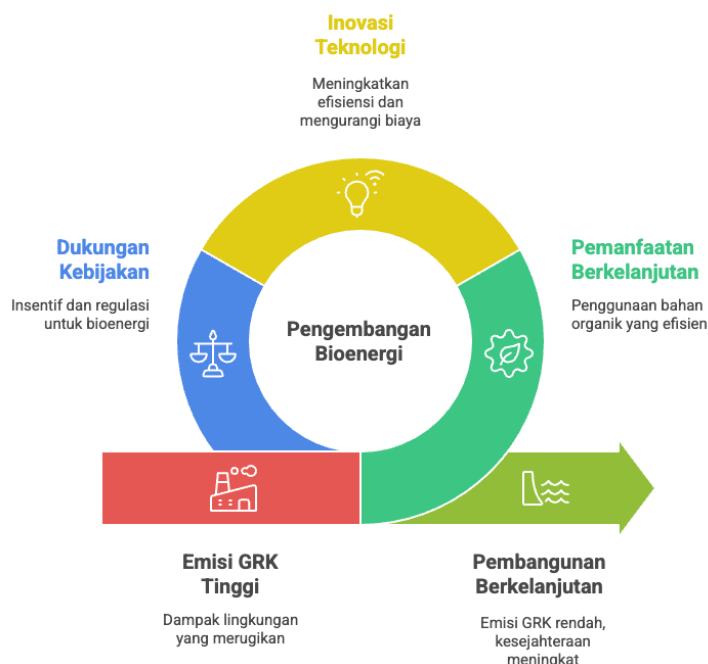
Inovasi Teknologi

Meningkatkan efisiensi dan mengurangi biaya

Dukungan Kebijakan

Insentif dan regulasi untuk bioenergi

Pengembangan Bioenergi

Pemanfaatan Berkelanjutan

Penggunaan bahan organik yang efisien

Emisi GRK Tinggi

Dampak lingkungan yang merugikan

Pembangunan Berkelanjutan

Emisi GRK rendah, kesejahteraan meningkat